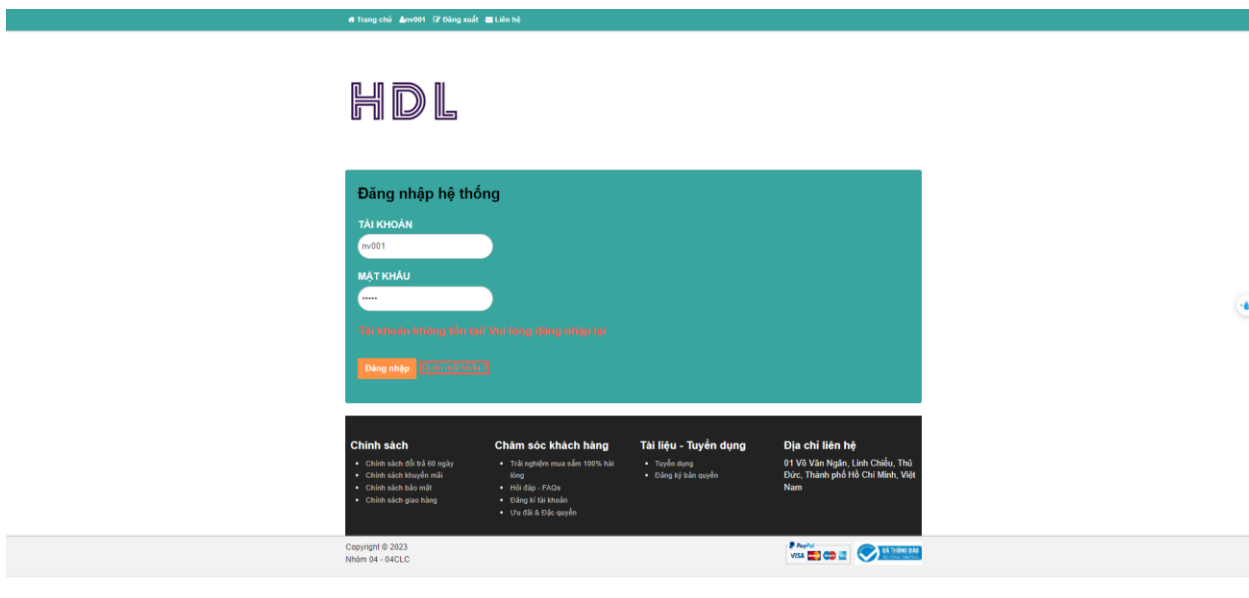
Trang chủ nv001 Đăng xuất Liên hệ

HDL

Đăng nhập hệ thống

TÀI KHOẢN

nv001

MẬT KHẨU

•••••

Tài khoản không tồn tại! Vui lòng đăng nhập lại

Đăng nhập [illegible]

Chính sách
- Chính sách đổi trả 60 ngày
- Chính sách khuyến mãi
- Chính sách bảo mật
- Chính sách giao hàng

Chăm sóc khách hàng
- Trải nghiệm mua sắm 100% hài lòng
- Hỏi đáp - FAQs
- Đăng kí tài khoản
- Ưu đãi & Đặc quyền

Tài liệu - Tuyển dụng
- Tuyển dụng
- Đăng ký bản quyền

Địa chỉ liên hệ
01 Võ Văn Ngân, Linh Chiểu, Thủ Đức, Thành phố Hồ Chí Minh, Việt Nam

Copyright © 2023
Nhóm 04 - 04CLC

PayPal VISA

ĐÃ THÔNG BÁO BỘ CÔNG THƯƠNG